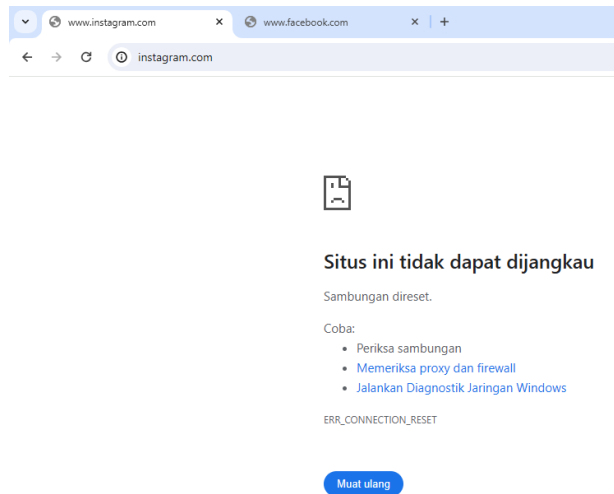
www.instagram.com ×
www.facebook.com ×
+
instagram.com

Situs ini tidak dapat dijangkau

Sambungan direset.

Coba:

- Periksa sambungan
- Memeriksa proxy dan firewall
- Jalankan Diagnostik Jaringan Windows

ERR_CONNECTION_RESET

Muat ulang